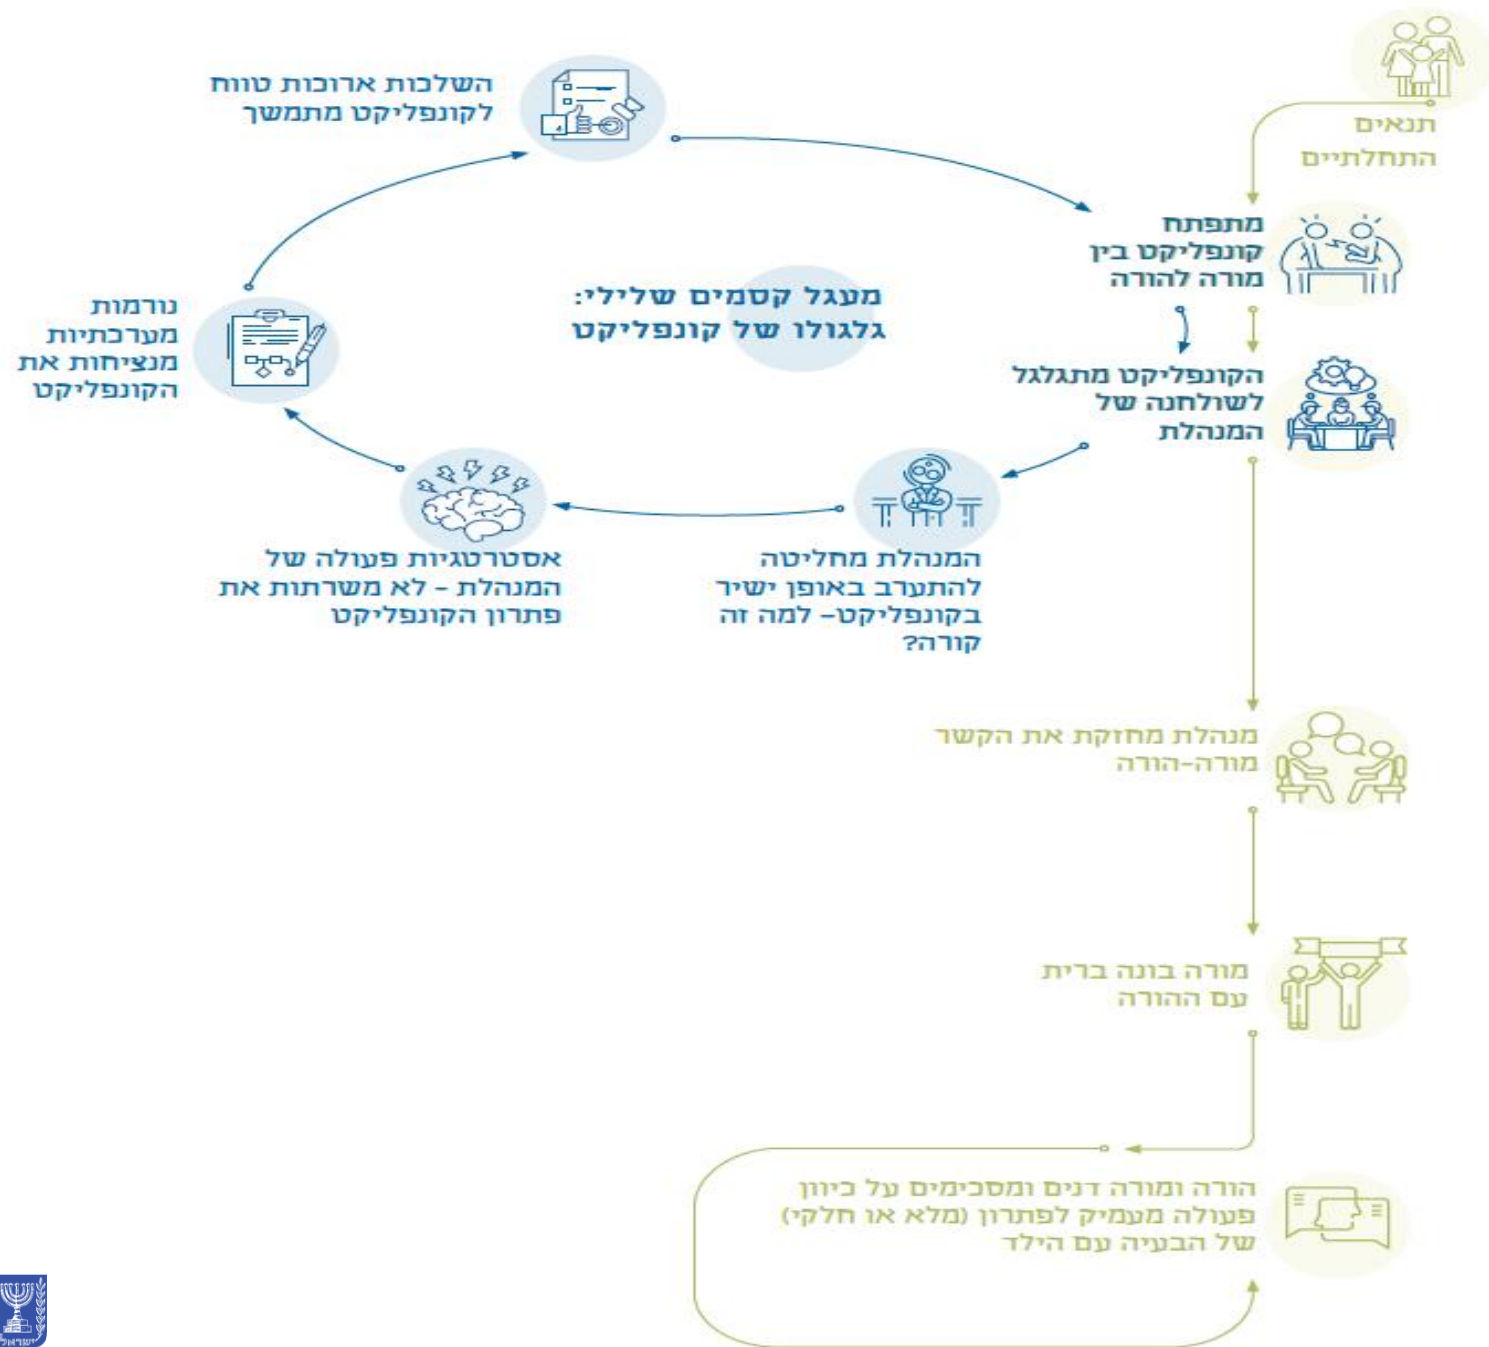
תנאים התחלתיים

מתפתח קונפליקט בין מורה להורה

הקונפליקט מתגלגל לשולחנה של המנהלת

המנהלת מחליטה להתערב באופן ישיר בקונפליקט- למה זה קורה?

אסטרטגיות פעולה של המנהלת - לא משרתות את פתרון הקונפליקט

נורמות מערכתיות מנציחות את הקונפליקט

השלכות ארוכות טווח לקונפליקט מתמשך

מעגל קסמים שלילי: גלגולו של קונפליקט

מנהלת מחזקת את הקשר מורה-הורה

מורה בונה ברית עם ההורה

הורה ומורה דנים ומסכימים על כיוון פעולה מעמיק לפתרון (מלא או חלקי) של הבעיה עם הילד

ישראל